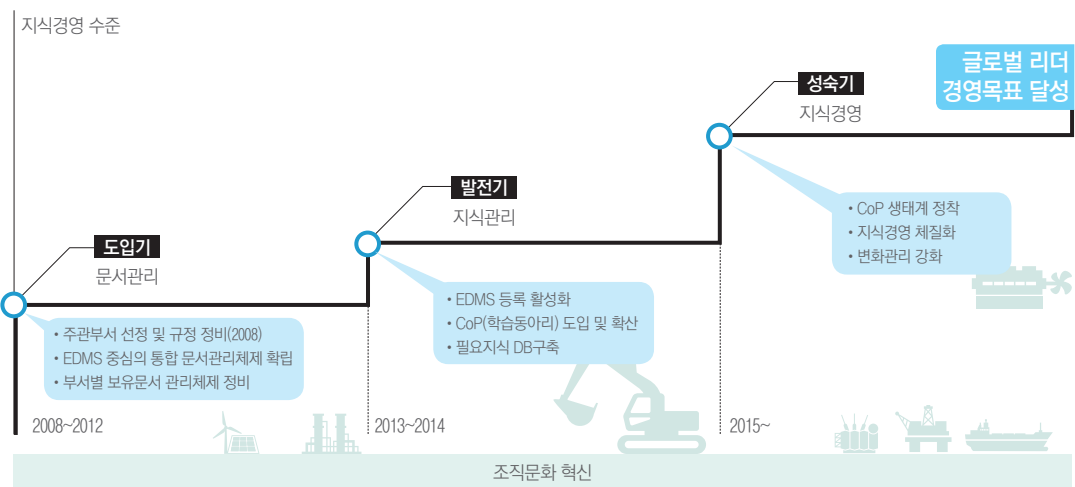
지식경영 수준

글로벌 리더
경영목표 달성

성숙기
지식경영

발전기
지식관리

도입기
문서관리

• CoP 생태계 정착
• 지식경영 체질화
• 변화관리 강화

• EDMS 등록 활성화
• CoP(학습동아리) 도입 및 확산
• 필요지식 DB구축

• 주관부서 선정 및 규정 정비(2008)
• EDMS 중심의 통합 문서관리체제 확립
• 부서별 보유문서 관리체제 정비

2008~2012

2013~2014

2015~

조직문화 혁신